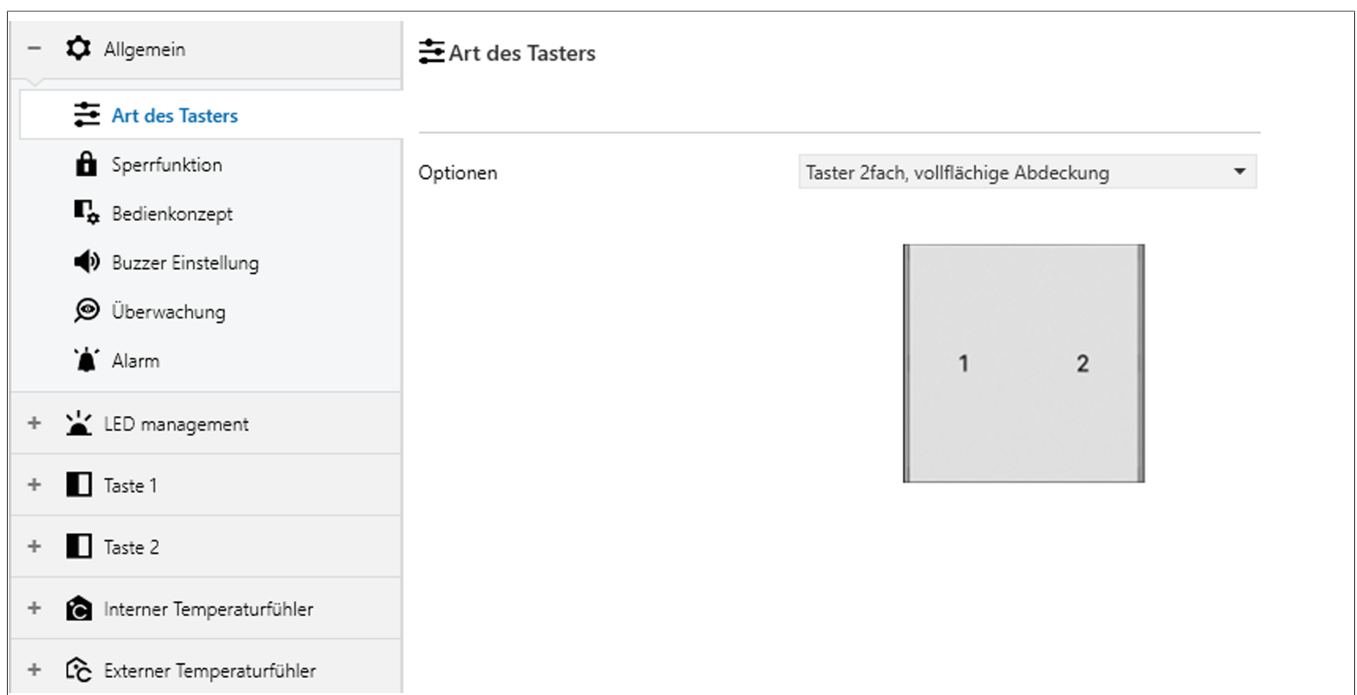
− Allgemein

Art des Tasters

Sperrfunktion

Bedienkonzept

Buzzer Einstellung

Überwachung

Alarm

+ LED management

+ Taste 1

+ Taste 2

+ Interner Temperaturfühler

+ Externer Temperaturfühler

Art des Tasters

Optionen

Taster 2fach, vollflächige Abdeckung

1 2